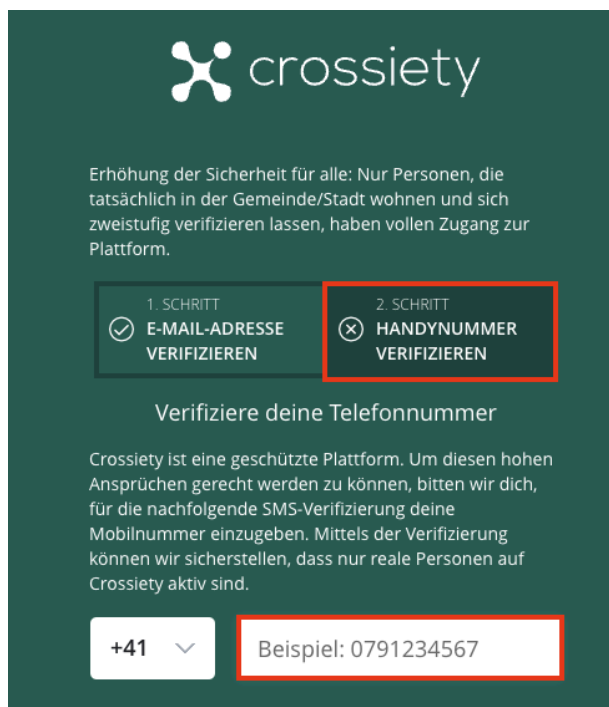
crossiety

Erhöhung der Sicherheit für alle: Nur Personen, die tatsächlich in der Gemeinde/Stadt wohnen und sich zweistufig verifizieren lassen, haben vollen Zugang zur Plattform.

1. SCHRITT
E-MAIL-ADRESSE VERIFIZIEREN

2. SCHRITT
HANDYNUMMER VERIFIZIEREN

Verifiziere deine Telefonnummer

Crossiety ist eine geschützte Plattform. Um diesen hohen Ansprüchen gerecht werden zu können, bitten wir dich, für die nachfolgende SMS-Verifizierung deine Mobilnummer einzugeben. Mittels der Verifizierung können wir sicherstellen, dass nur reale Personen auf Crossiety aktiv sind.

+41

Beispiel: 0791234567